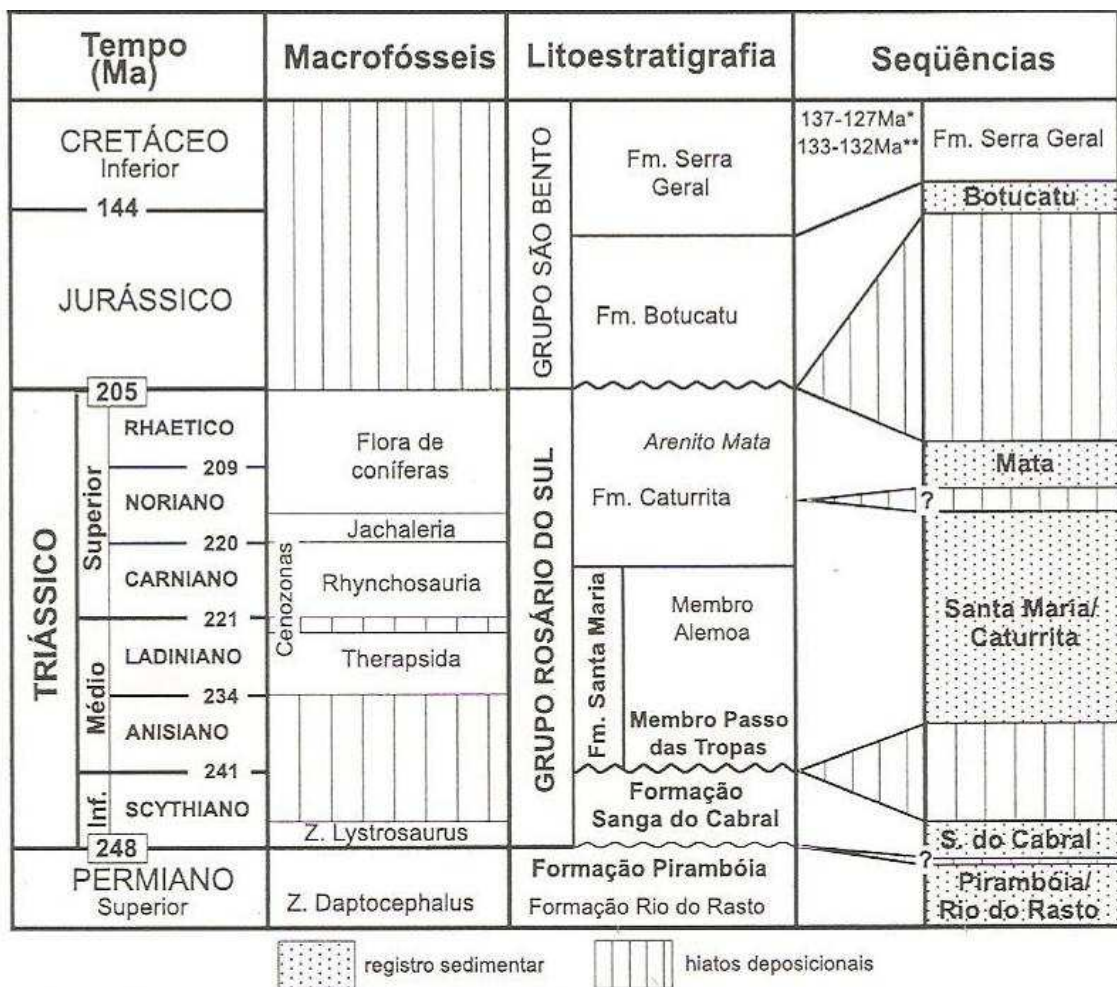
| Tempo (Ma) | Macrofósseis | Litoestratigrafia | | Seqüências | |
|---|---|---|---|---|---|
| CRETÁCEO Inferior | | GRUPO SÃO BENTO | Fm. Serra Geral | 137-127Ma* 133-132Ma** | Fm. Serra Geral |
| 144 | | | | | Botucatu |
| JURÁSSICO | | | Fm. Botucatu | | |
| 205 | | | | | |
| TRIÁSSICO Superior RHAETICO | Flora de coníferas | GRUPO ROSÁRIO DO SUL | Arenito Mata | | Mata |
| 209 NORIANO | | | Fm. Caturrita | | ? |
| 220 CARNIANO | Cenozonas Jachaleria | | | | |
| | Rhynchosauria | | Fm. Santa Maria Membro Alemoa | | Santa Maria/ Caturrita |
| 221 Médio LADINIANO | Therapsida | | | | |
| 234 ANISIANO | | | Membro Passo das Tropas | | |
| 241 Inf. SCYTHIANO | Z. Lystrosaurus | | Formação Sanga do Cabral | | S. do Cabral |
| 248 PERMIANO Superior | Z. Daptocephalus | | Formação Pirambóia Formação Rio do Rasto | | ? Pirambóia/ Rio do Rasto |

registro sedimentar

hiatos deposicionais